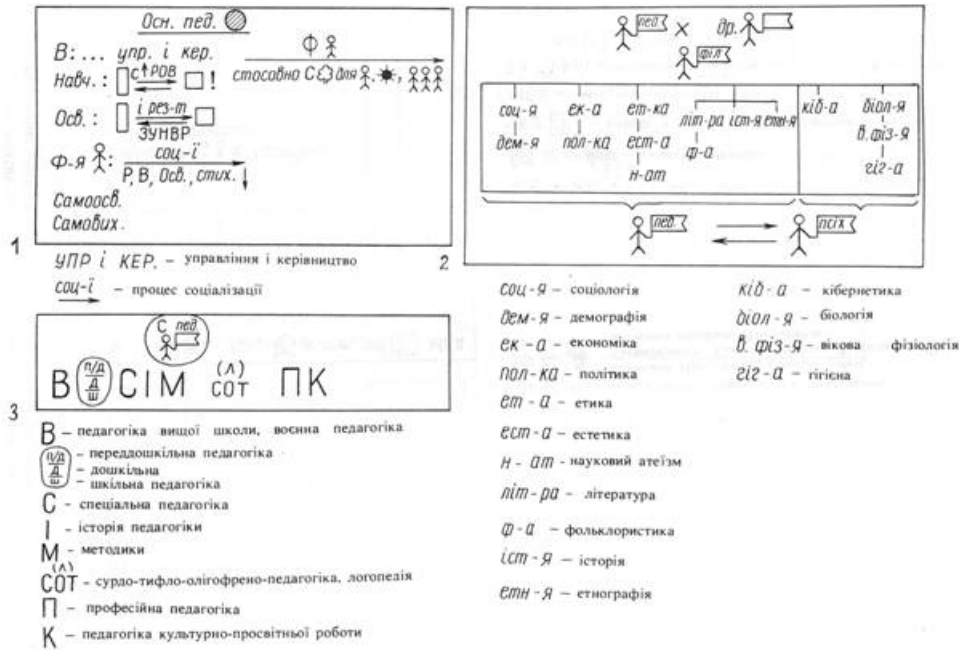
Осн. пед.

В: ... упр. і кер.
Навч.: □ с↑ров □ !
Осв.: □ і рез-т ЗУНВР □
Ф-я: соц-ї
Р, В, Осв., стих.
Самоосв.
Самових.

Ф
стосовно С для

1

УПР і КЕР. – управління і керівництво
соц-ї – процес соціалізації

пед × др.
філ

соц-я
дем-я
ек-а
пол-ка
ет-ка
ест-а
н-ат
літ-ра
ф-а
іст-я
етн-я
кіб-а
біол-я
в. фіз-я
гіг-а

пед.
псих.

2

соц-я – соціологія
дем-я – демографія
ек-а – економіка
пол-ка – політика
ет-а – етика
ест-а – естетика
н-ат – науковий атеїзм
літ-ра – література
ф-а – фольклористика
іст-я – історія
етн-я – етнографія

кіб-а – кібернетика
біол-я – біологія
в. фіз-я – вікова фізіологія
гіг-а – гігієна

С пед

В $\frac{п/д}{\frac{Д}{Ш}}$ СІМ $\overset{(\wedge)}{СОТ}$ ПК

3

В – педагогіка вищої школи, воєнна педагогіка
п/д – передошкільна педагогіка
Д – дошкільна
Ш – шкільна педагогіка
С – спеціальна педагогіка
І – історія педагогіки
М – методики
$\overset{(\wedge)}{СОТ}$ – сурдо-тифло-олігофрено-педагогіка, логопедія
П – професійна педагогіка
К – педагогіка культурно-просвітньої роботи